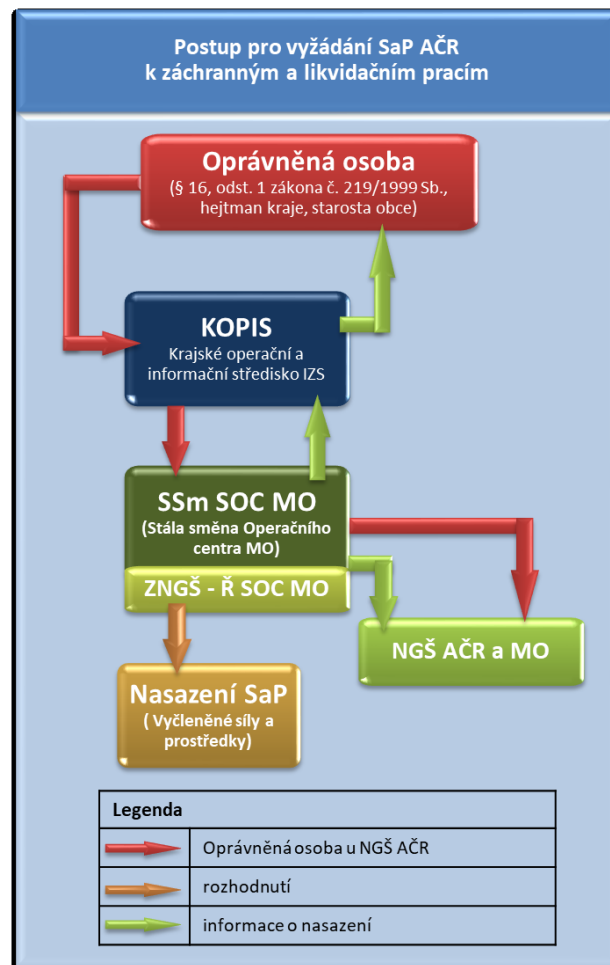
Postup pro vyžádání SaP AČR
k záchranným a likvidačním pracím

Oprávněná osoba
(§ 16, odst. 1 zákona č. 219/1999 Sb., hejtman kraje, starosta obce)

KOPIS
Krajské operační a informační středisko IZS

SSm SOC MO
(Stála směna Operačního centra MO)

ZNGŠ - Ř SOC MO

NGŠ AČR a MO

Nasazení SaP
( Vyčleněné síly a prostředky)

| Legenda | |
|---|---|
| | Oprávněná osoba u NGŠ AČR |
| | rozhodnutí |
| | informace o nasazení |